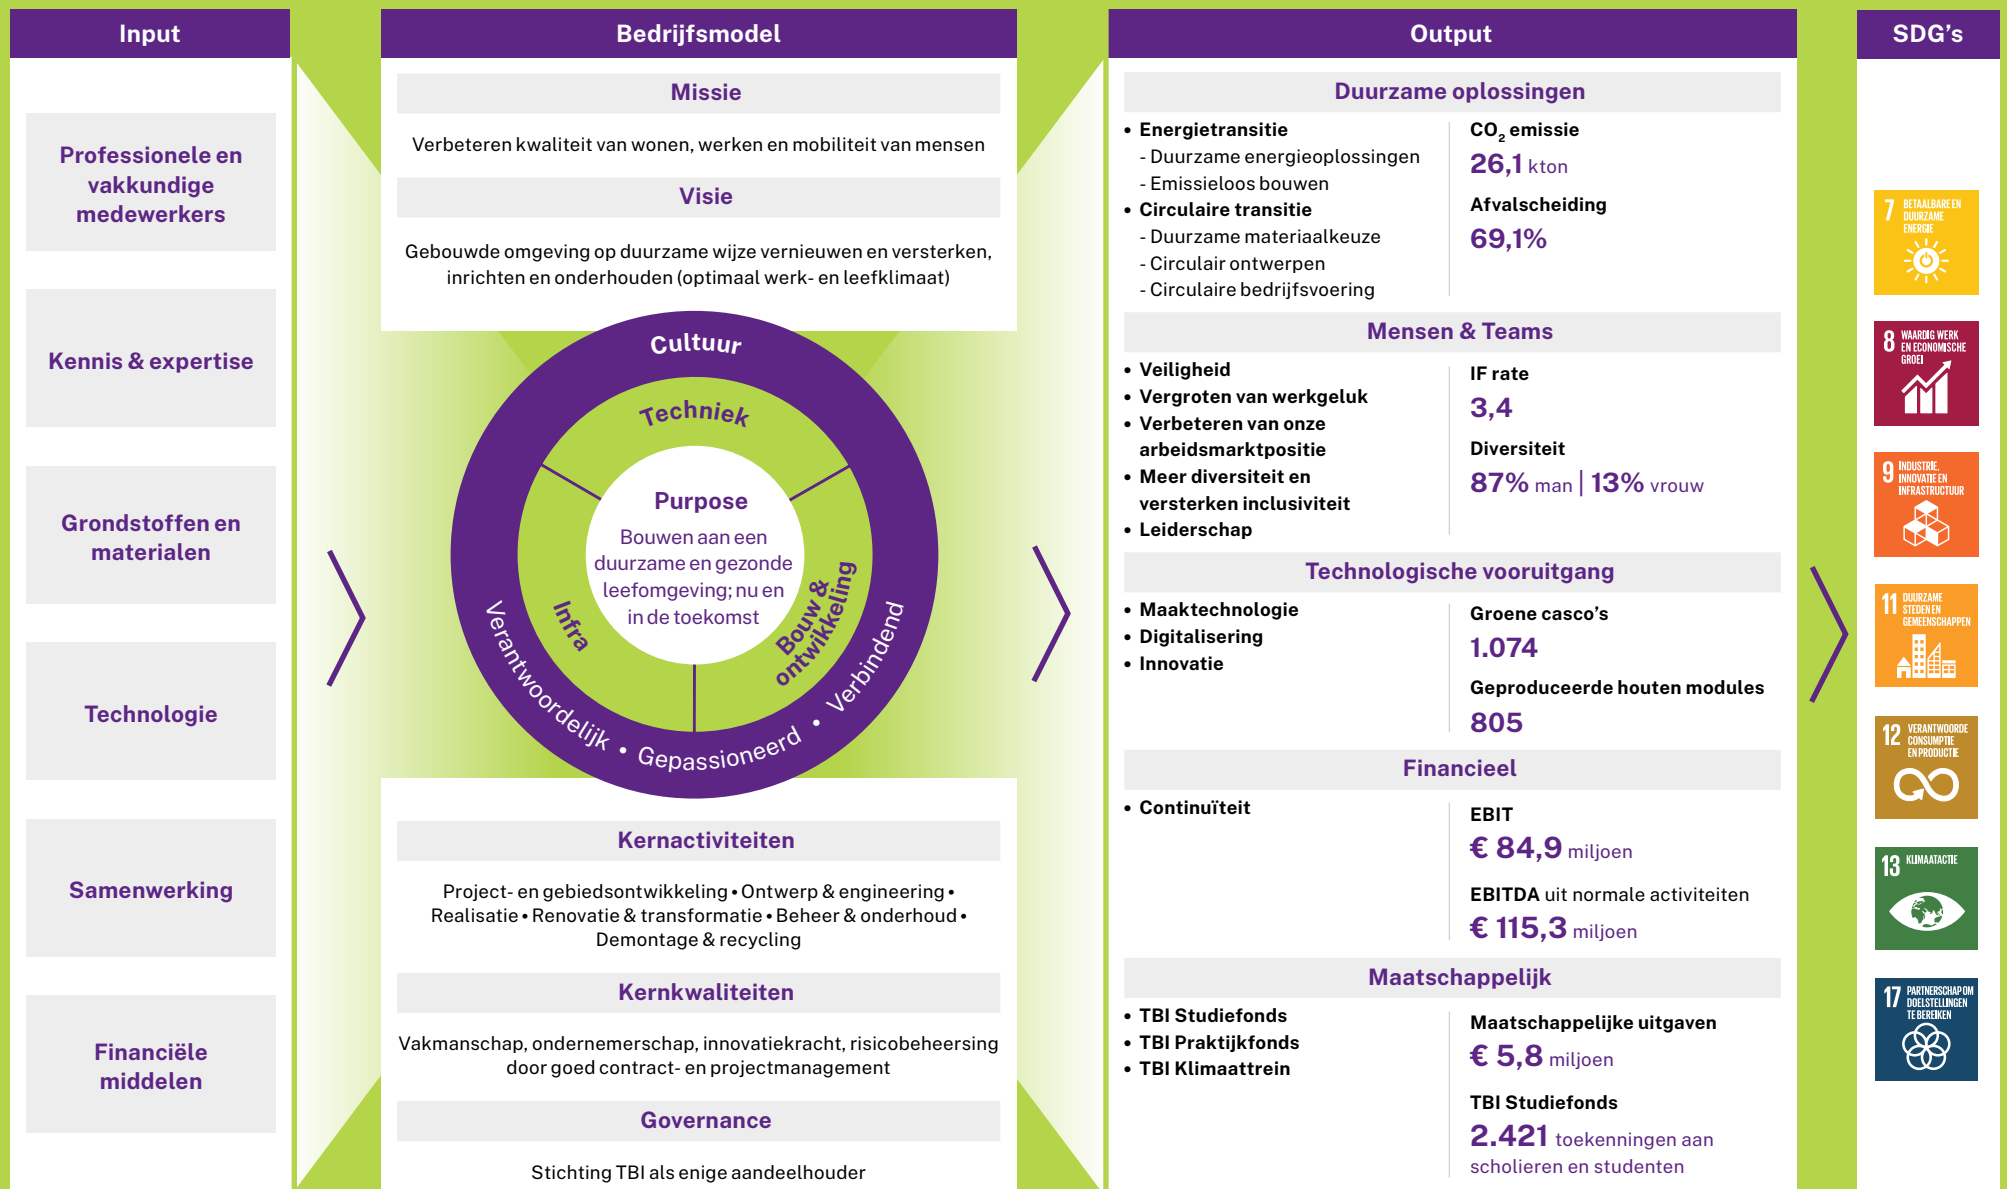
Input

Professionele en vakkundige medewerkers

Kennis & expertise

Grondstoffen en materialen

Technologie

Samenwerking

Financiële middelen

Bedrijfsmodel

Missie

Verbeteren kwaliteit van wonen, werken en mobiliteit van mensen

Visie

Gebouwde omgeving op duurzame wijze vernieuwen en versterken, inrichten en onderhouden (optimaal werk- en leefklimaat)

Cultuur

Techniek

Purpose

Bouwen aan een duurzame en gezonde leefomgeving; nu en in de toekomst

Infra

Bouw & ontwikkeling

Verantwoordelijk • Gepassioneerd • Verbindend

Kernactiviteiten

Project- en gebiedsontwikkeling • Ontwerp & engineering • Realisatie • Renovatie & transformatie • Beheer & onderhoud • Demontage & recycling

Kernkwaliteiten

Vakmanschap, ondernemerschap, innovatiekracht, risicobeheersing door goed contract- en projectmanagement

Governance

Stichting TBI als enige aandeelhouder

Output

Duurzame oplossingen

• Energietransitie
- Duurzame energieoplossingen
- Emissieloos bouwen
• Circulaire transitie
- Duurzame materiaalkeuze
- Circulair ontwerpen
- Circulaire bedrijfsvoering

$CO_2$ emissie
26,1 kton
Afvalscheiding
69,1%

Mensen & Teams

• Veiligheid
• Vergroten van werkgeluk
• Verbeteren van onze arbeidsmarktpositie
• Meer diversiteit en versterken inclusiviteit
• Leiderschap

IF rate
3,4
Diversiteit
87% man | 13% vrouw

Technologische vooruitgang

• Maaktechnologie
• Digitalisering
• Innovatie

Groene casco's
1.074
Geproduceerde houten modules
805

Financieel

• Continuïteit

EBIT
€ 84,9 miljoen
EBITDA uit normale activiteiten
€ 115,3 miljoen

Maatschappelijk

• TBI Studiefonds
• TBI Praktijkfonds
• TBI Klimaattrein

Maatschappelijke uitgaven
€ 5,8 miljoen
TBI Studiefonds
2.421 toekenningen aan scholieren en studenten

SDG's

7 BETAALBARE EN DUURZAME ENERGIE

8 WAARDIG WERK EN ECONOMISCHE GROEI

9 INDUSTRIE, INNOVATIE EN INFRASTRUCTUUR

11 DUURZAME STEDEN EN GEMEENSCHAPPEN

12 VERANTWOORDE CONSUMPTIE EN PRODUCTIE

13 KLIMAATACTIE

17 PARTNERSCHAP OM DOELSTELLINGEN TE BEREIKEN